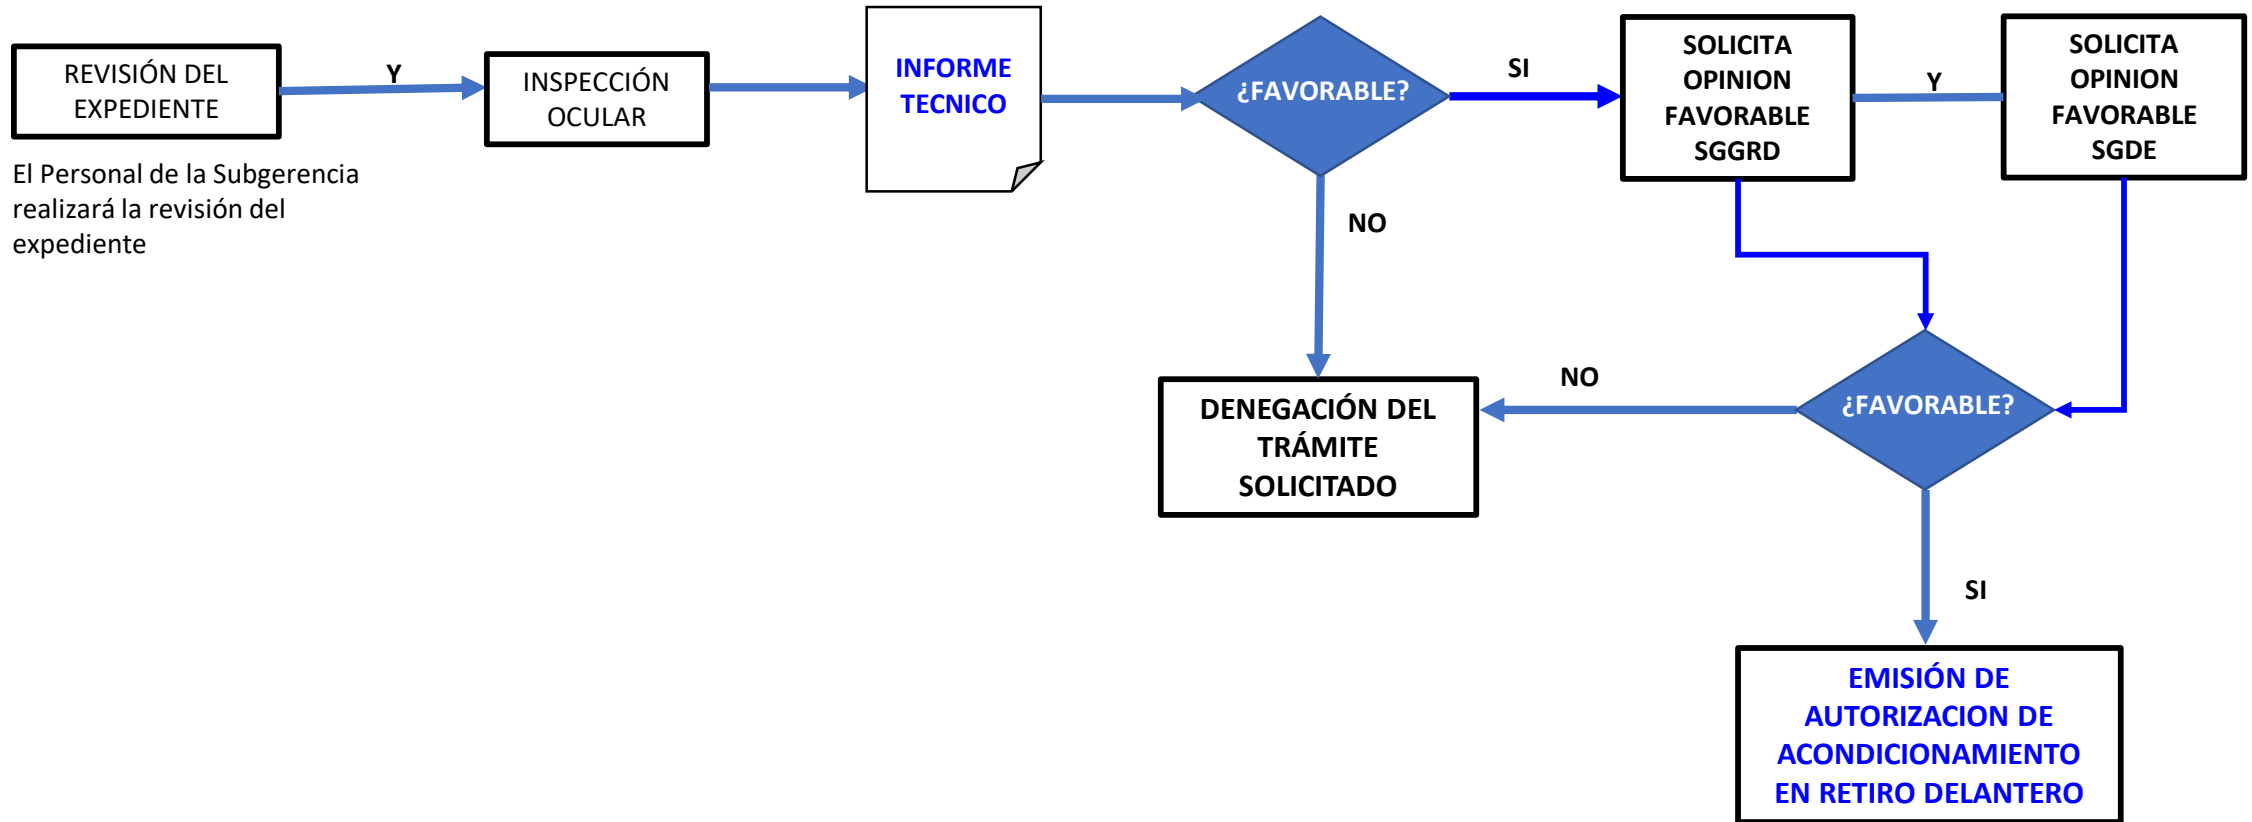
REVISIÓN DEL EXPEDIENTE

Y

INSPECCIÓN OCULAR

INFORME TECNICO

¿FAVORABLE?

SI

SOLICITA OPINION FAVORABLE SGGRD

Y

SOLICITA OPINION FAVORABLE SGDE

El Personal de la Subgerencia realizará la revisión del expediente

NO

NO

DENEGACIÓN DEL TRÁMITE SOLICITADO

¿FAVORABLE?

SI

EMISIÓN DE AUTORIZACION DE ACONDICIONAMIENTO EN RETIRO DELANTERO